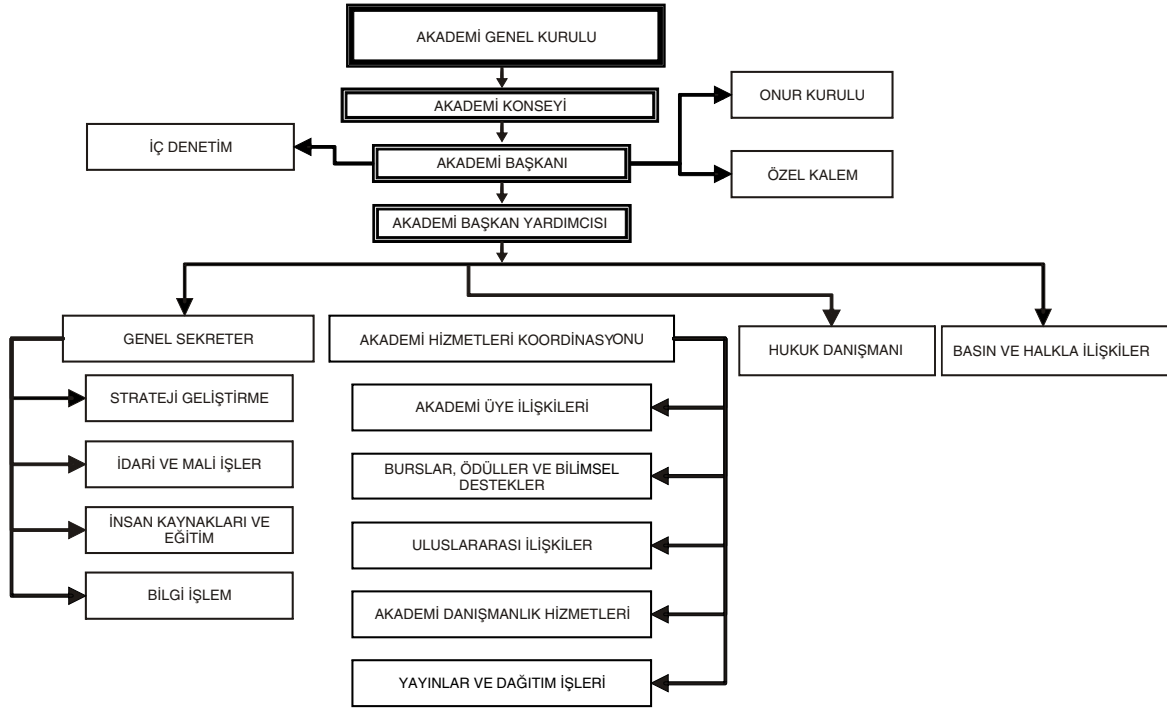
AKADEMİ GENEL KURULU

AKADEMİ KONSEYİ

ONUR KURULU

İÇ DENETİM

AKADEMİ BAŞKANI

ÖZEL KALEM

AKADEMİ BAŞKAN YARDIMCISI

GENEL SEKRETER

AKADEMİ HİZMETLERİ KOORDİNASYONU

HUKUK DANIŞMANI

BASIN VE HALKLA İLİŞKİLER

STRATEJİ GELİŞTİRME

İDARİ VE MALİ İŞLER

İNSAN KAYNAKLARI VE EĞİTİM

BİLGİ İŞLEM

AKADEMİ ÜYE İLİŞKİLERİ

BURSLAR, ÖDÜLLER VE BİLİMSEL DESTEKLER

ULUSLARARASI İLİŞKİLER

AKADEMİ DANIŞMANLIK HİZMETLERİ

YAYINLAR VE DAĞITIM İŞLERİ